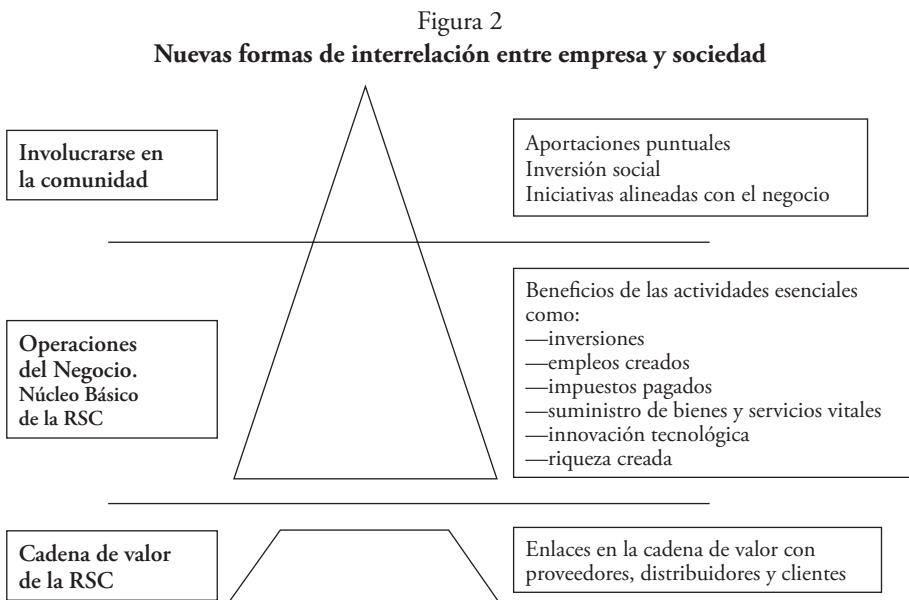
Figura 2
**Nuevas formas de interrelación entre empresa y sociedad**

**Involucrarse en la comunidad**

Aportaciones puntuales
Inversión social
Iniciativas alineadas con el negocio

**Operaciones del Negocio. Núcleo Básico de la RSC**

Beneficios de las actividades esenciales como:
—inversiones
—empleos creados
—impuestos pagados
—suministro de bienes y servicios vitales
—innovación tecnológica
—riqueza creada

**Cadena de valor de la RSC**

Enlaces en la cadena de valor con proveedores, distribuidores y clientes